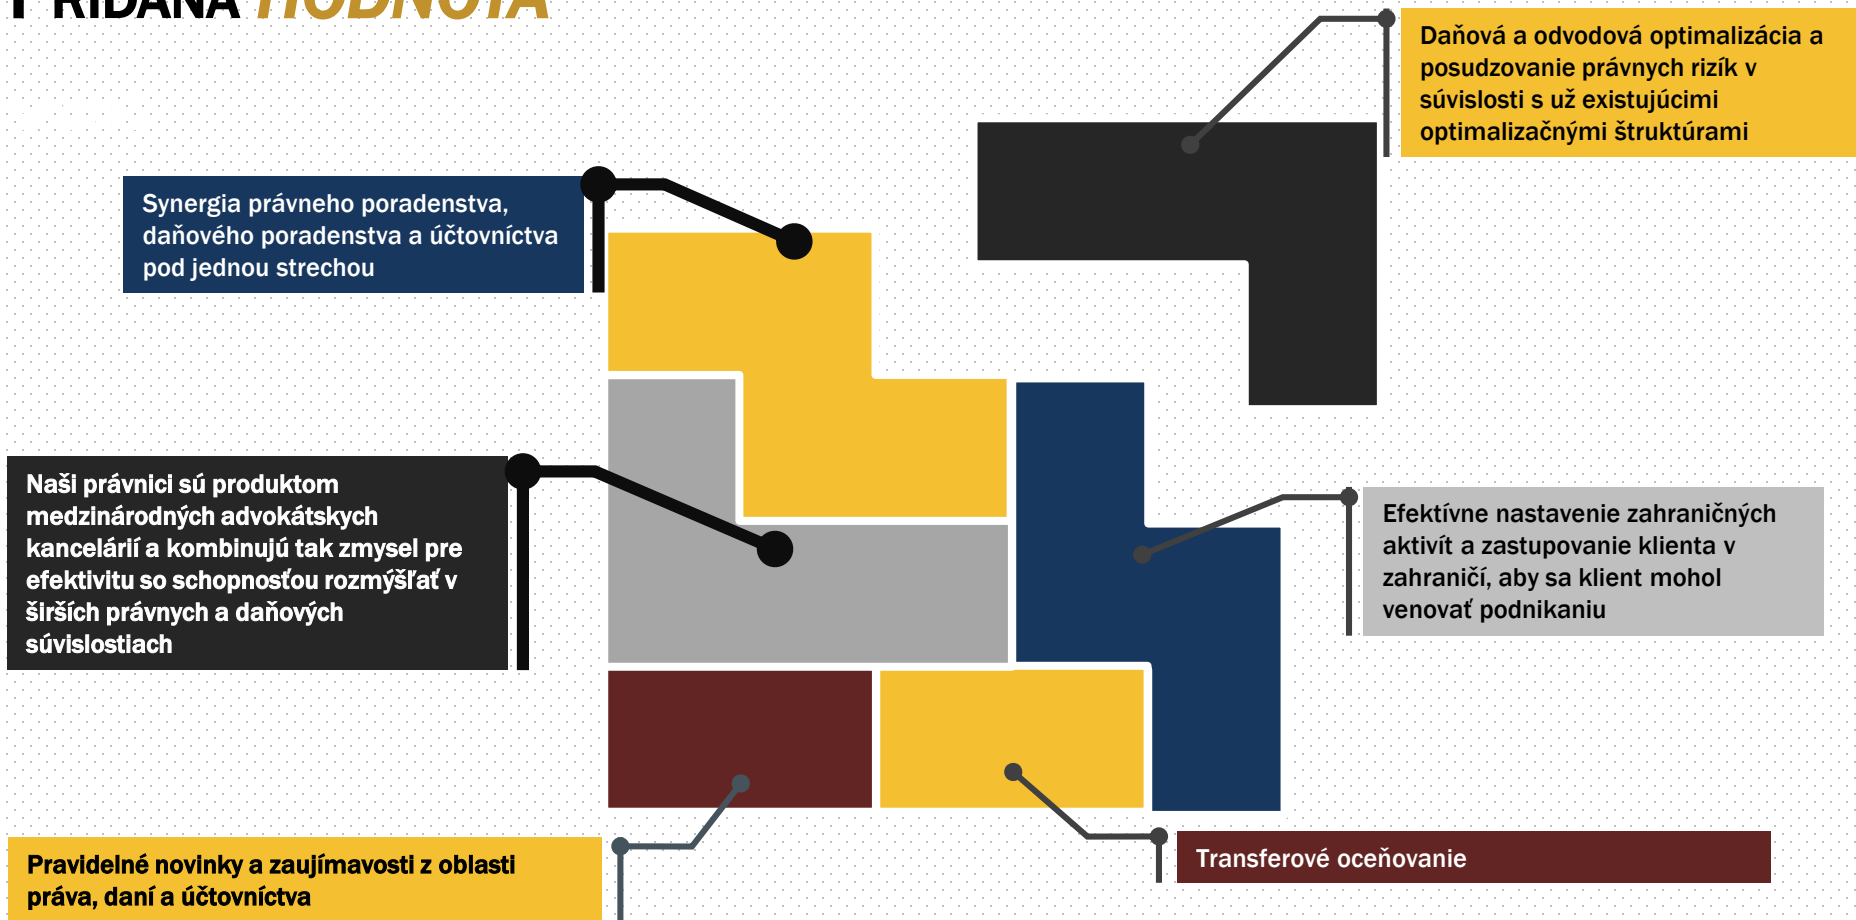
PRIDANÁ HODNOTA

Daňová a odvodová optimalizácia a posudzovanie právnych rizík v súvislosti s už existujúcimi optimalizačnými štruktúrami

Synergia právneho poradenstva, daňového poradenstva a účtovníctva pod jednou strechou

Naši právnici sú produktom medzinárodných advokátskych kancelárií a kombinujú tak zmysel pre efektivitu so schopnosťou rozmýšľať v širších právnych a daňových súvislostiach

Efektívne nastavenie zahraničných aktivít a zastupovanie klienta v zahraničí, aby sa klient mohol venovať podnikaniu

Pravidelné novinky a zaujímavosti z oblasti práva, daní a účtovníctva

Transferové oceňovanie